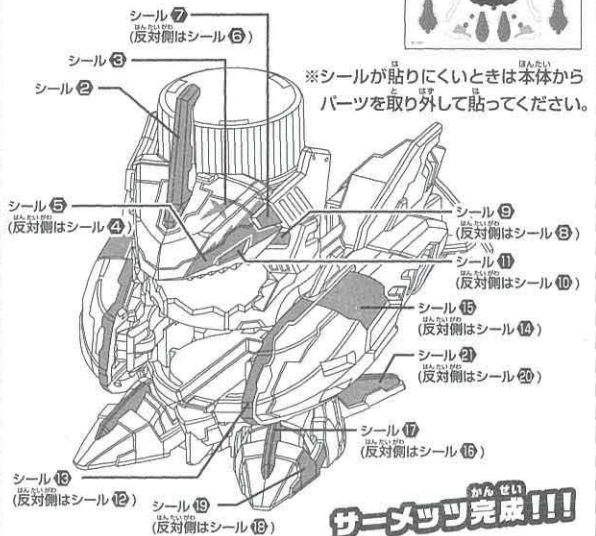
シール⑦
(反対側はシール⑥)
シール③
シール②

※シールが貼りにくいときは本体からパーツを取り外して貼ってください。

シール⑤
(反対側はシール④)
シール⑨
(反対側はシール⑧)
シール⑪
(反対側はシール⑩)
シール⑮
(反対側はシール⑭)
シール㉑
(反対側はシール⑳)
シール⑰
(反対側はシール⑯)
シール⑬
(反対側はシール⑫)
シール⑲
(反対側はシール⑱)

サーメッツ完成!!!